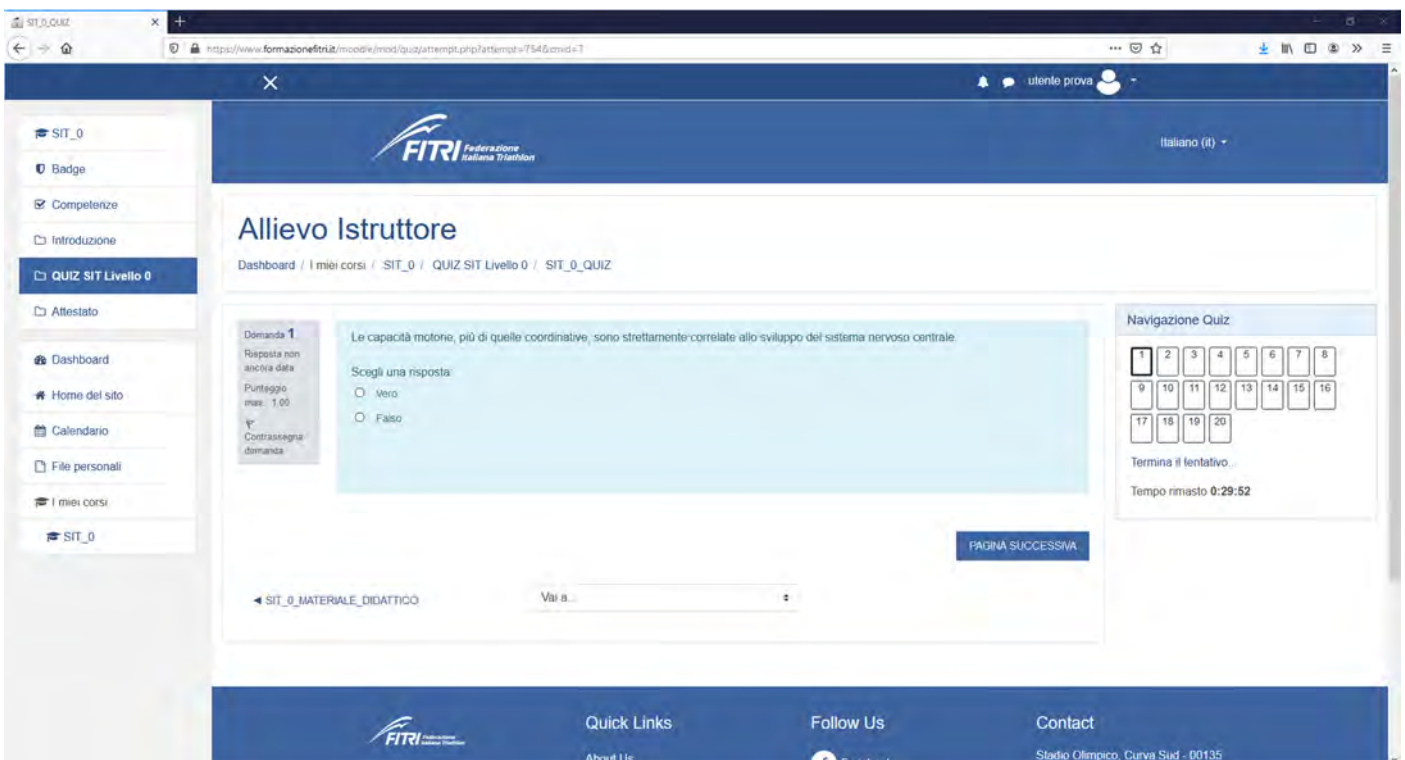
SIT_0_QUIZ

https://www.formazionefitri.it/moodle/mod/quiz/attempt.php?attempt=754&cmid=7

utente prova

SIT_0
Badge
Competenze
Introduzione
QUIZ SIT Livello 0
Attestato
Dashboard
Home del sito
Calendario
File personali
I miei corsi
SIT_0

FITRI Federazione Italiana Triathlon

Italiano (it)

Allievo Istruttore

Dashboard / I miei corsi / SIT_0 / QUIZ SIT Livello 0 / SIT_0_QUIZ

Domanda 1
Risposta non ancora data
Punteggio max.: 1,00
Contrassegna domanda

Le capacità motorie, più di quelle coordinative, sono strettamente correlate allo sviluppo del sistema nervoso centrale.

Scegli una risposta:
Vero
Falso

PAGINA SUCCESSIVA

◄ SIT_0_MATERIALE_DIDATTICO

Vai a...

Navigazione Quiz

| 1 | 2 | 3 | 4 | 5 | 6 | 7 | 8 |
|---|---|---|---|---|---|---|---|
| 9 | 10 | 11 | 12 | 13 | 14 | 15 | 16 |
| 17 | 18 | 19 | 20 | | | | |

Termina il tentativo...

Tempo rimasto 0:29:52

FITRI

Quick Links
About Us

Follow Us

Contact
Stadio Olimpico, Curva Sud - 00135